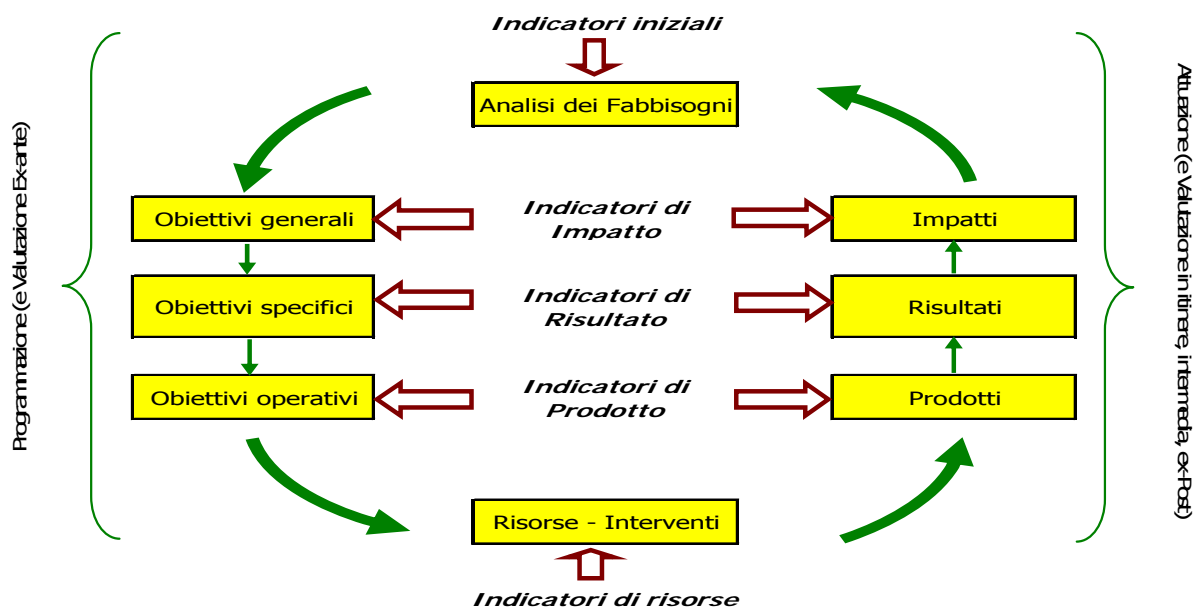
Programmazione (e Valutazione Ex-ante)

Indicatori iniziali

Analisi dei Fabbisogni

Obiettivi generali

Indicatori di Impatto

Impatti

Obiettivi specifici

Indicatori di Risultato

Risultati

Obiettivi operativi

Indicatori di Prodotto

Prodotti

Risorse - Interventi

Indicatori di risorse

Attuazione (e Valutazione in itinere, intermedia, ex-Post)